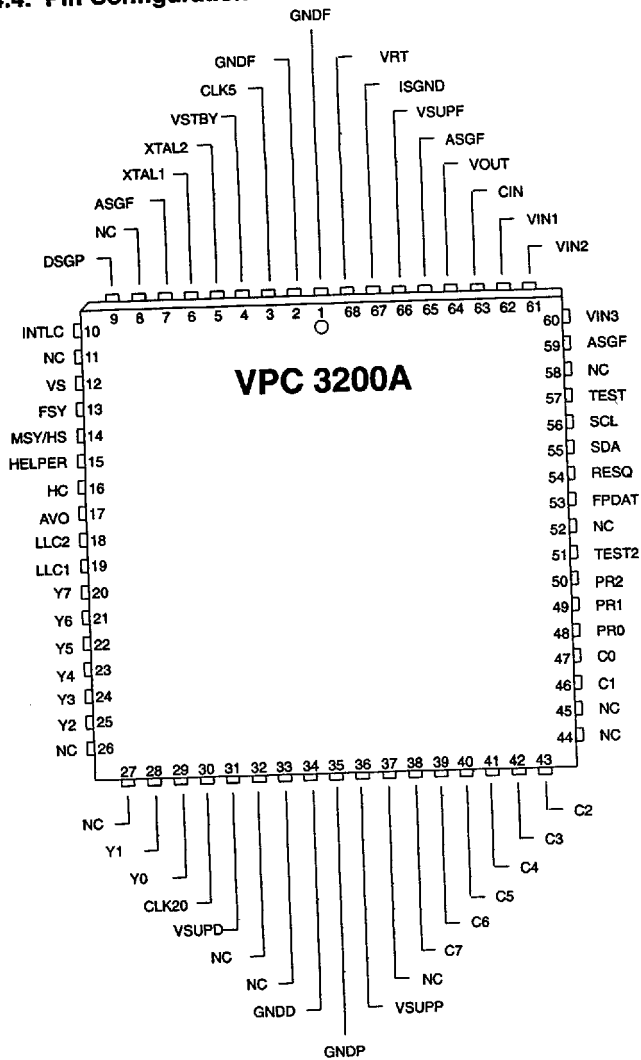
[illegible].4. Pin Configuration

GNDF
GNDF
VRT
CLK5
ISGND
VSTBY
VSUPF
XTAL2
ASGF
XTAL1
VOUT
ASGF
CIN
NC
VIN1
VIN2
DSGP

9 8 7 6 5 4 3 2 1 68 67 66 65 64 63 62 61

VPC 3200A

INTLC 10
NC 11
VS 12
FSY 13
MSY/HS 14
HELPER 15
HC 16
AVO 17
LLC2 18
LLC1 19
Y7 20
Y6 21
Y5 22
Y4 23
Y3 24
Y2 25
NC 26

60 VIN3
59 ASGF
58 NC
57 TEST
56 SCL
55 SDA
54 RESQ
53 FPDAT
52 NC
51 TEST2
50 PR2
49 PR1
48 PR0
47 C0
46 C1
45 NC
44 NC

27 28 29 30 31 32 33 34 35 36 37 38 39 40 41 42 43

C2
NC
C3
Y1
C4
Y0
C5
CLK20
C6
VSUPD
C7
NC
NC
NC
VSUPP
GNDD
GNDP